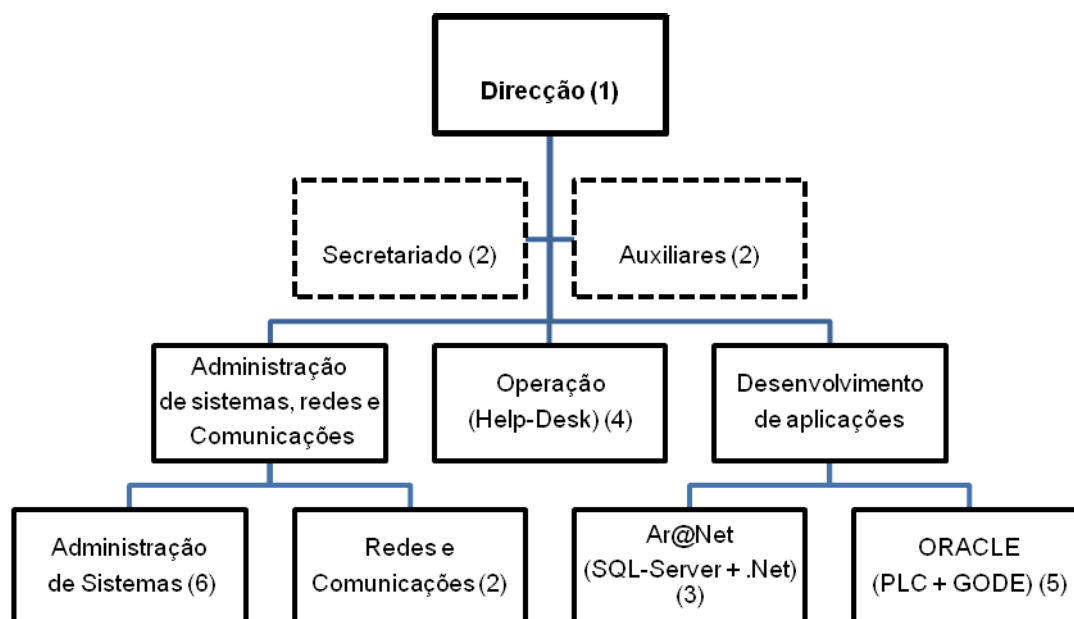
Direcção (1)

Secretariado (2)

Auxiliares (2)

Administração de sistemas, redes e Comunicações

Operação (Help-Desk) (4)

Desenvolvimento de aplicações

Administração de Sistemas (6)

Redes e Comunicações (2)

Ar@Net (SQL-Server + .Net) (3)

ORACLE (PLC + GODE) (5)